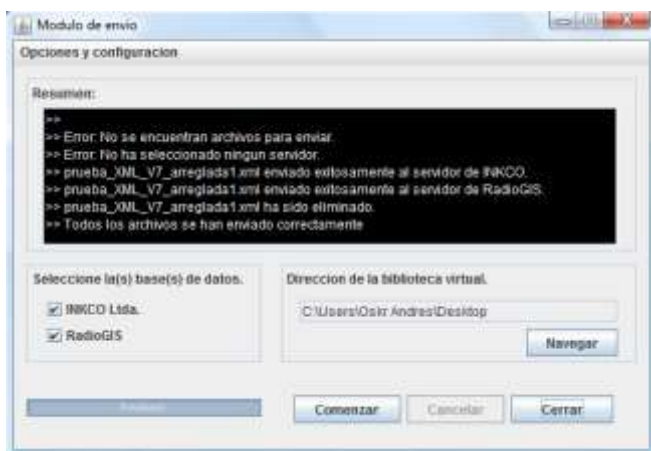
Modulo de envio

Opciones y configuracion

Resumen:

>>
>> Error: No se encuentran archivos para enviar.
>> Error: No ha seleccionado ningun servidor.
>> prueba_XML_V7_arreglada1.xml enviado exitosamente al servidor de INKCO.
>> prueba_XML_V7_arreglada1.xml enviado exitosamente al servidor de RadioGIS.
>> prueba_XML_V7_arreglada1.xml ha sido eliminado.
>> Todos los archivos se han enviado correctamente

Seleccione la(s) base(s) de datos.

INKCO Ltda.

RadioGIS

Direccion de la biblioteca virtual.

C:\Users\Oskr Andres\Desktop

Navegar

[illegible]

Comenzar

Cancelar

Cerrar